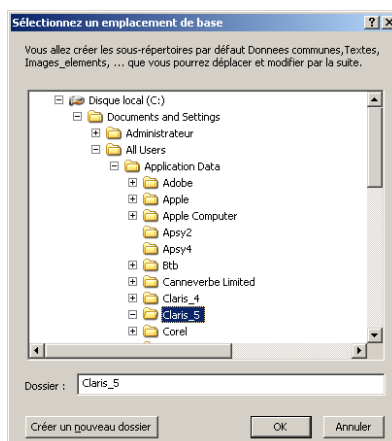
Sélectionnez un emplacement de base

?
X

Vous allez créer les sous-répertoires par défaut Donnees communes,Textes, Images_elements, ... que vous pourrez déplacer et modifier par la suite.

Disque local (C:)
Documents and Settings
Administrateur
All Users
Application Data
Adobe
Apple
Apple Computer
Apsy2
Apsy4
Btb
Canneverbe Limited
Claris_4
Claris_5
Corel

Dossier : Claris_5

Créer un nouveau dossier

OK

Annuler